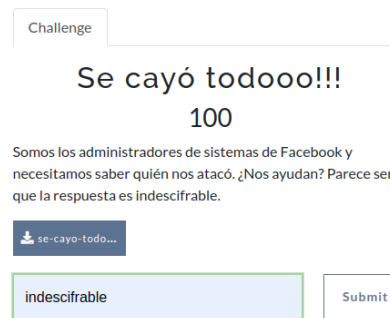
Challenge

Se cayó todooo!!!

100

Somos los administradores de sistemas de Facebook y necesitamos saber quién nos atacó. ¿Nos ayudan? Parece ser que la respuesta es indescifrable.

se-cayo-todo...

indescifrable

Submit